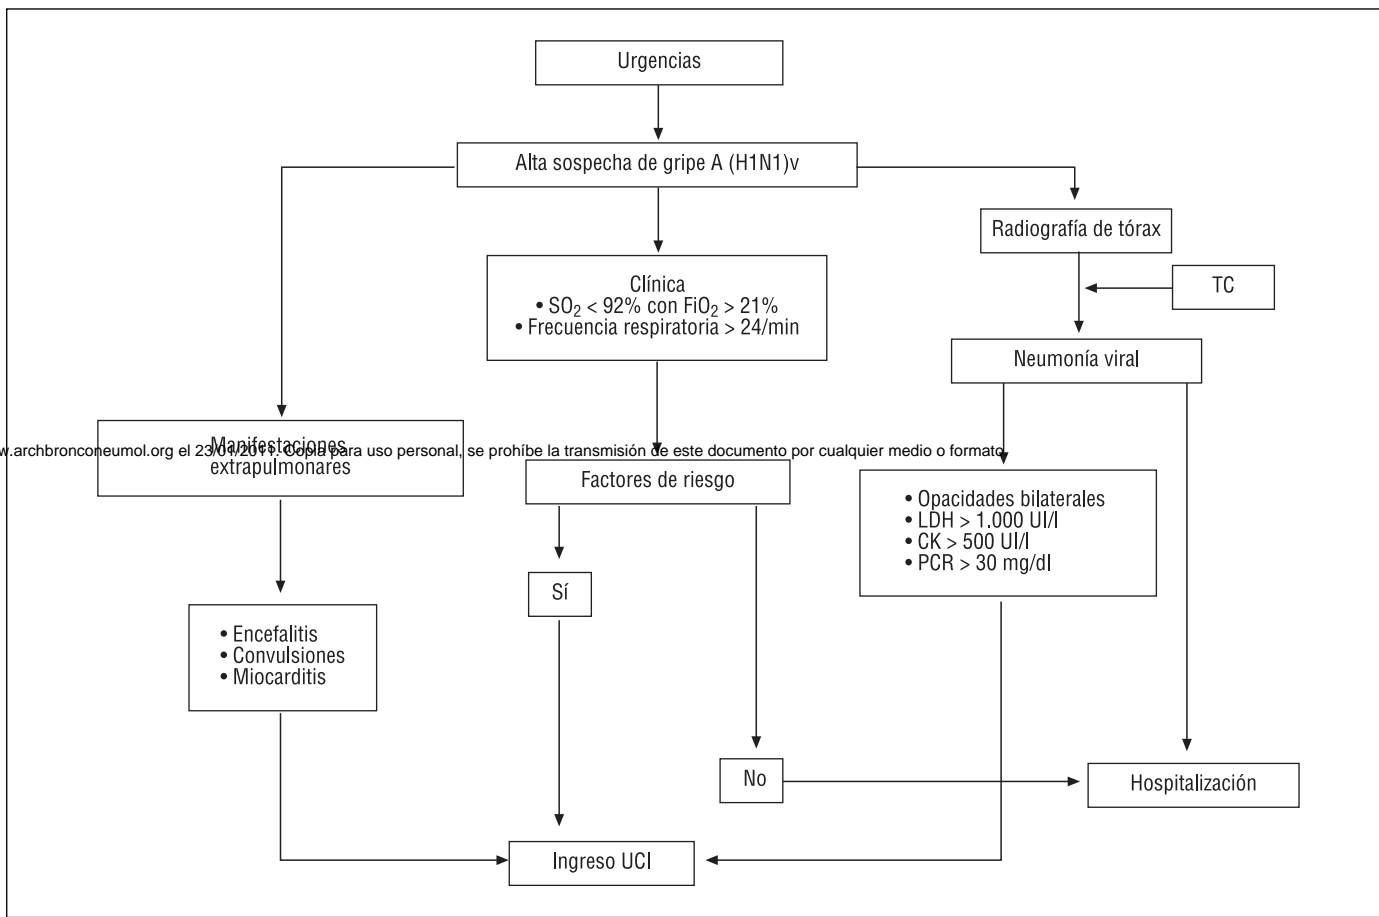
Urgencias

Alta sospecha de gripe A (H1N1)v

Radiografía de tórax

TC

Clínica
• $SO_2$ < 92% con $FiO_2$ > 21%
• Frecuencia respiratoria > 24/min

Neumonía viral

Manifestaciones extrapulmonares

w.archbronconeumol.org el 23/01/2011. Copia para uso personal, se prohíbe la transmisión de este documento por cualquier medio o formato.

Factores de riesgo

• Opacidades bilaterales
• LDH > 1.000 UI/l
• CK > 500 UI/l
• PCR > 30 mg/dl

Sí

• Encefalitis
• Convulsiones
• Miocarditis

No

Hospitalización

Ingreso UCI